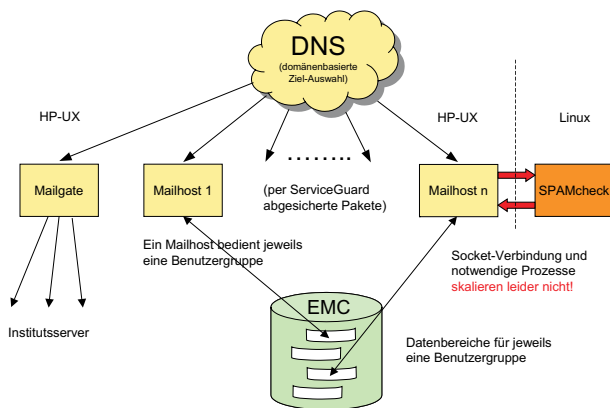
DNS
(domänenbasierte Ziel-Auswahl)

HP-UX

HP-UX

Linux

Mailgate

Mailhost 1

........

(per ServiceGuard abgesicherte Pakete)

Mailhost n

SPAMcheck

Ein Mailhost bedient jeweils eine Benutzergruppe

Socket-Verbindung und notwendige Prozesse skalieren leider nicht!

Institutsserver

EMC

Datenbereiche für jeweils eine Benutzergruppe